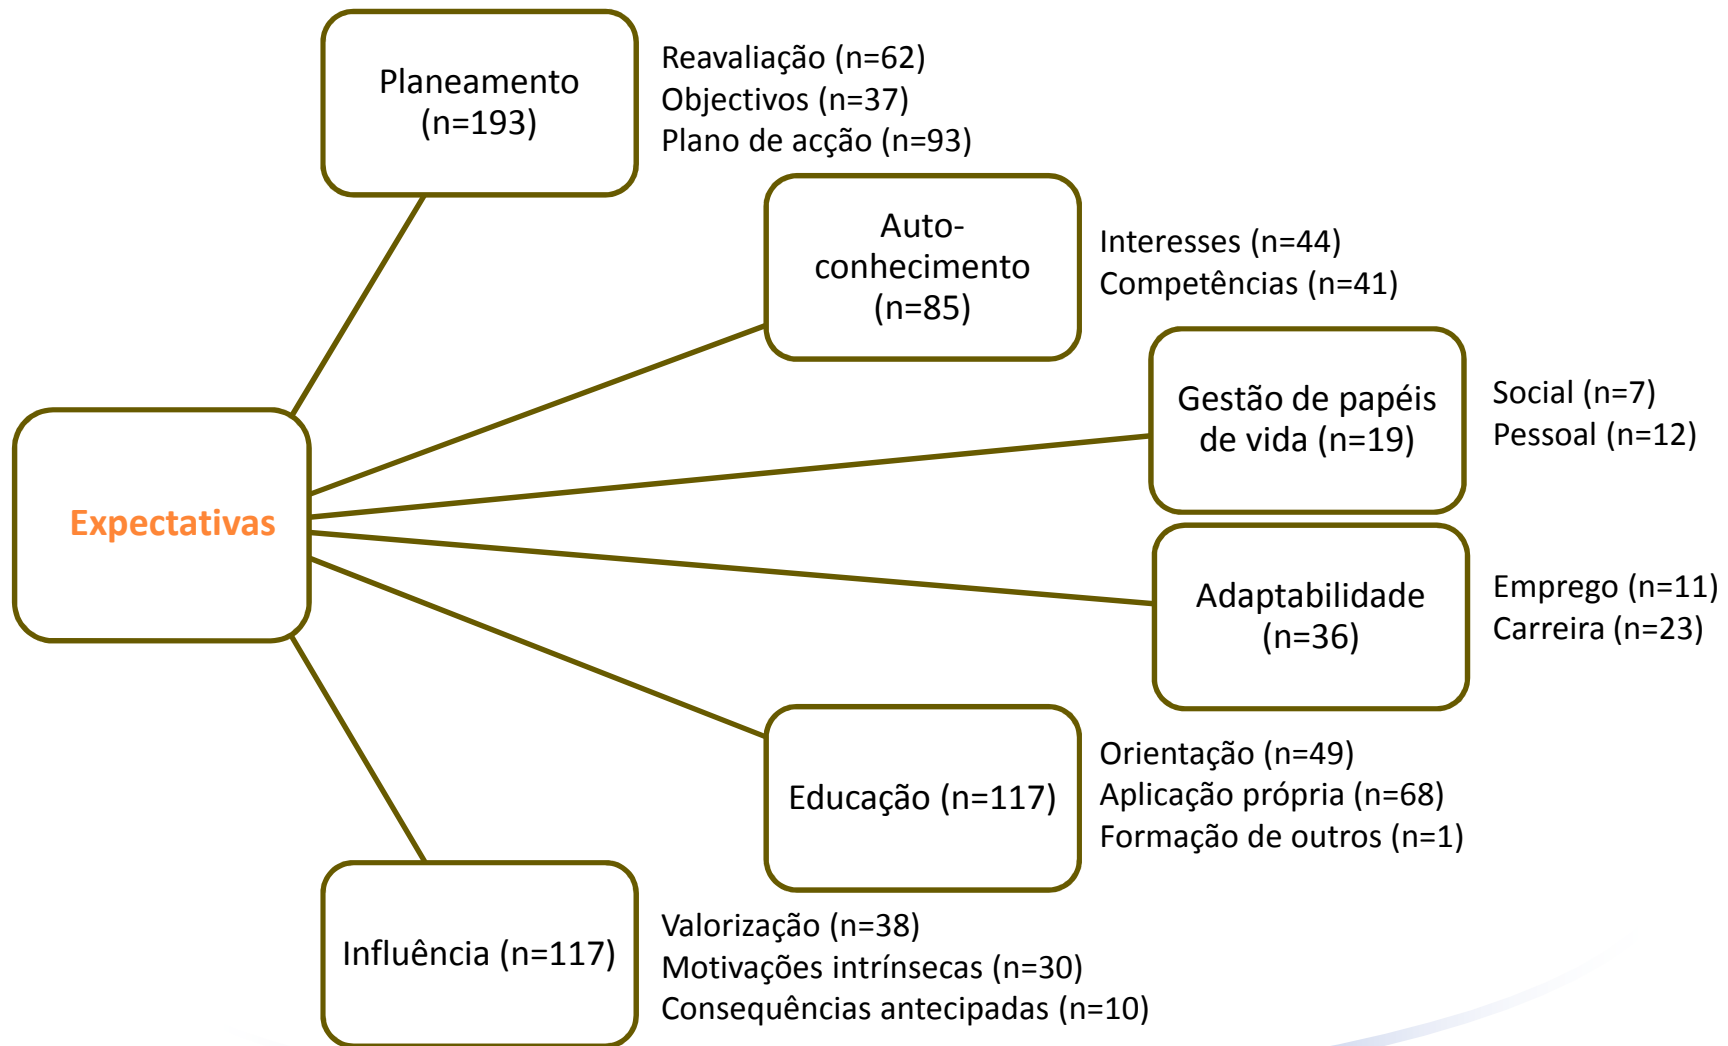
Planeamento (n=193)

Reavaliação (n=62)
Objectivos (n=37)
Plano de acção (n=93)

Auto-conhecimento (n=85)

Interesses (n=44)
Competências (n=41)

Gestão de papéis de vida (n=19)

Social (n=7)
Pessoal (n=12)

Expectativas

Adaptabilidade (n=36)

Emprego (n=11)
Carreira (n=23)

Educação (n=117)

Orientação (n=49)
Aplicação própria (n=68)
Formação de outros (n=1)

Influência (n=117)

Valorização (n=38)
Motivações intrínsecas (n=30)
Consequências antecipadas (n=10)